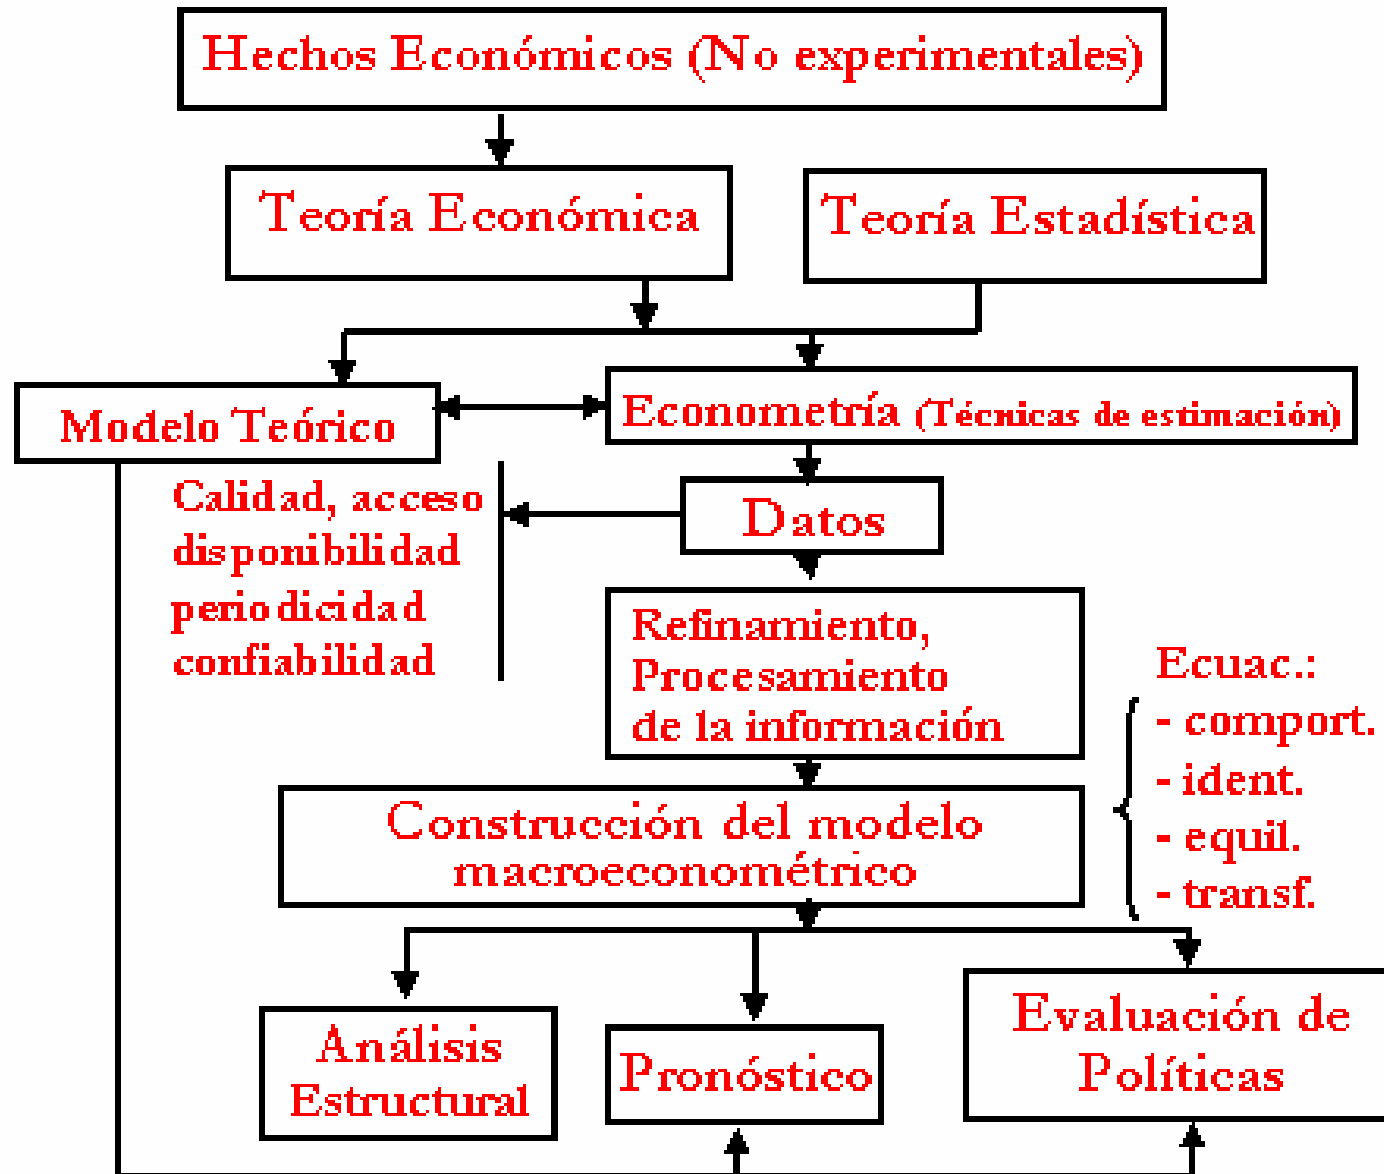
Hechos Económicos (No experimentales)

Teoría Económica

Teoría Estadística

Modelo Teórico

Econometría (Técnicas de estimación)

Datos

Calidad, acceso
disponibilidad
periodicidad
confiabilidad

Refinamiento,
Procesamiento
de la información

Ecuac.:
- comport.
- ident.
- equil.
- transf.

Construcción del modelo macroeconométrico

Análisis Estructural

Pronóstico

Evaluación de Políticas